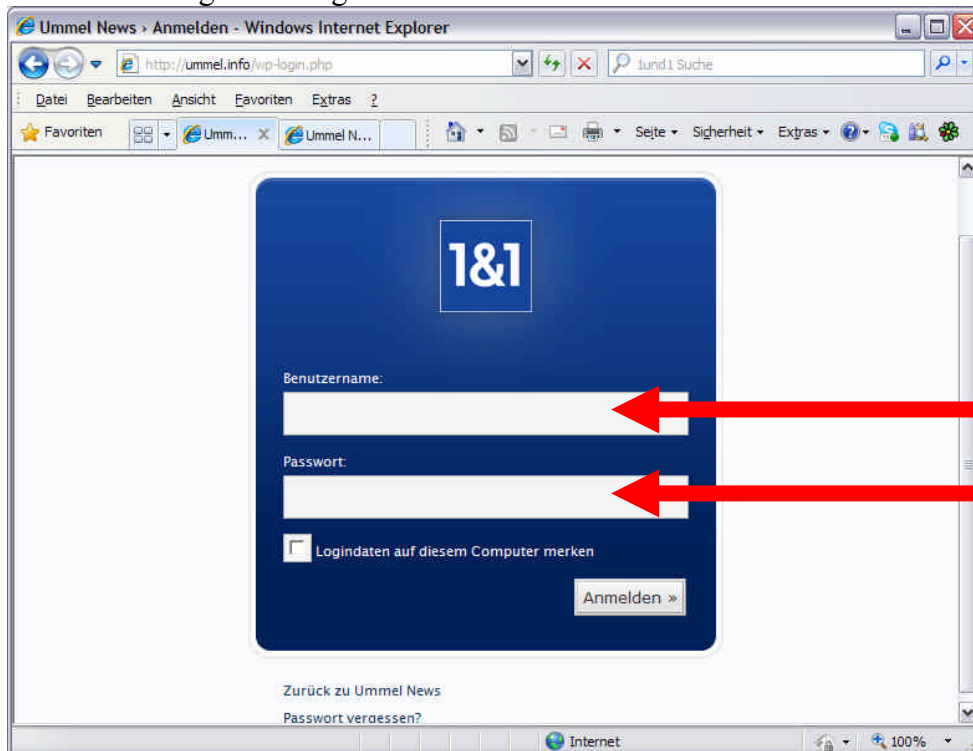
Ummel News › Anmelden - Windows Internet Explorer

http://ummel.info/wp-login.php

1und1 Suche

Datei Bearbeiten Ansicht Favoriten Extras ?

Favoriten

Umm...

Ummel N...

Seite Sicherheit Extras

1&1

Benutzername:

Passwort:

Logindaten auf diesem Computer merken

Anmelden »

Zurück zu Ummel News

Passwort vergessen?

Internet

100%